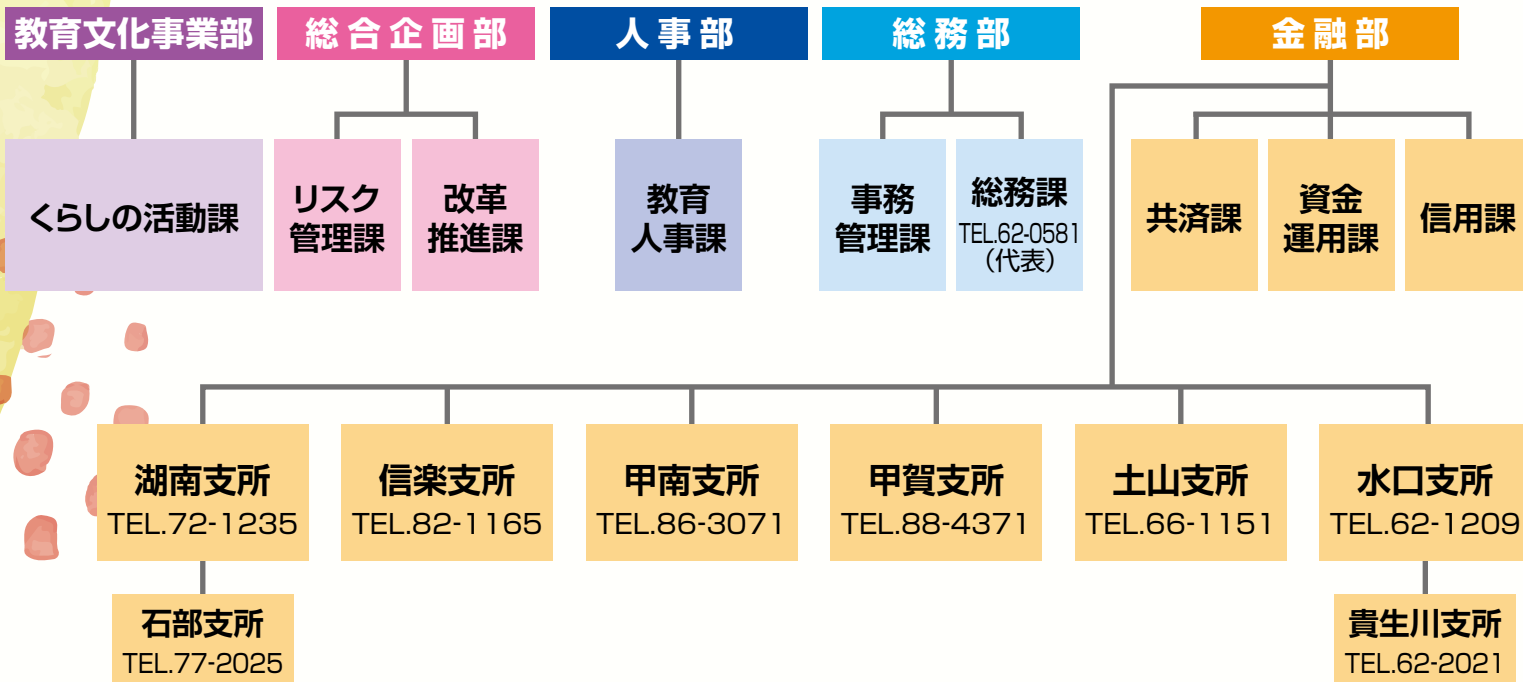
教育文化事業部

くらしの活動課

総合企画部

リスク管理課

改革推進課

人事部

教育人事課

総務部

事務管理課

総務課
TEL.62-0581
(代表)

金融部

共済課

資金運用課

信用課

湖南支所
TEL.72-1235

石部支所
TEL.77-2025

信楽支所
TEL.82-1165

甲南支所
TEL.86-3071

甲賀支所
TEL.88-4371

土山支所
TEL.66-1151

水口支所
TEL.62-1209

貴生川支所
TEL.62-2021